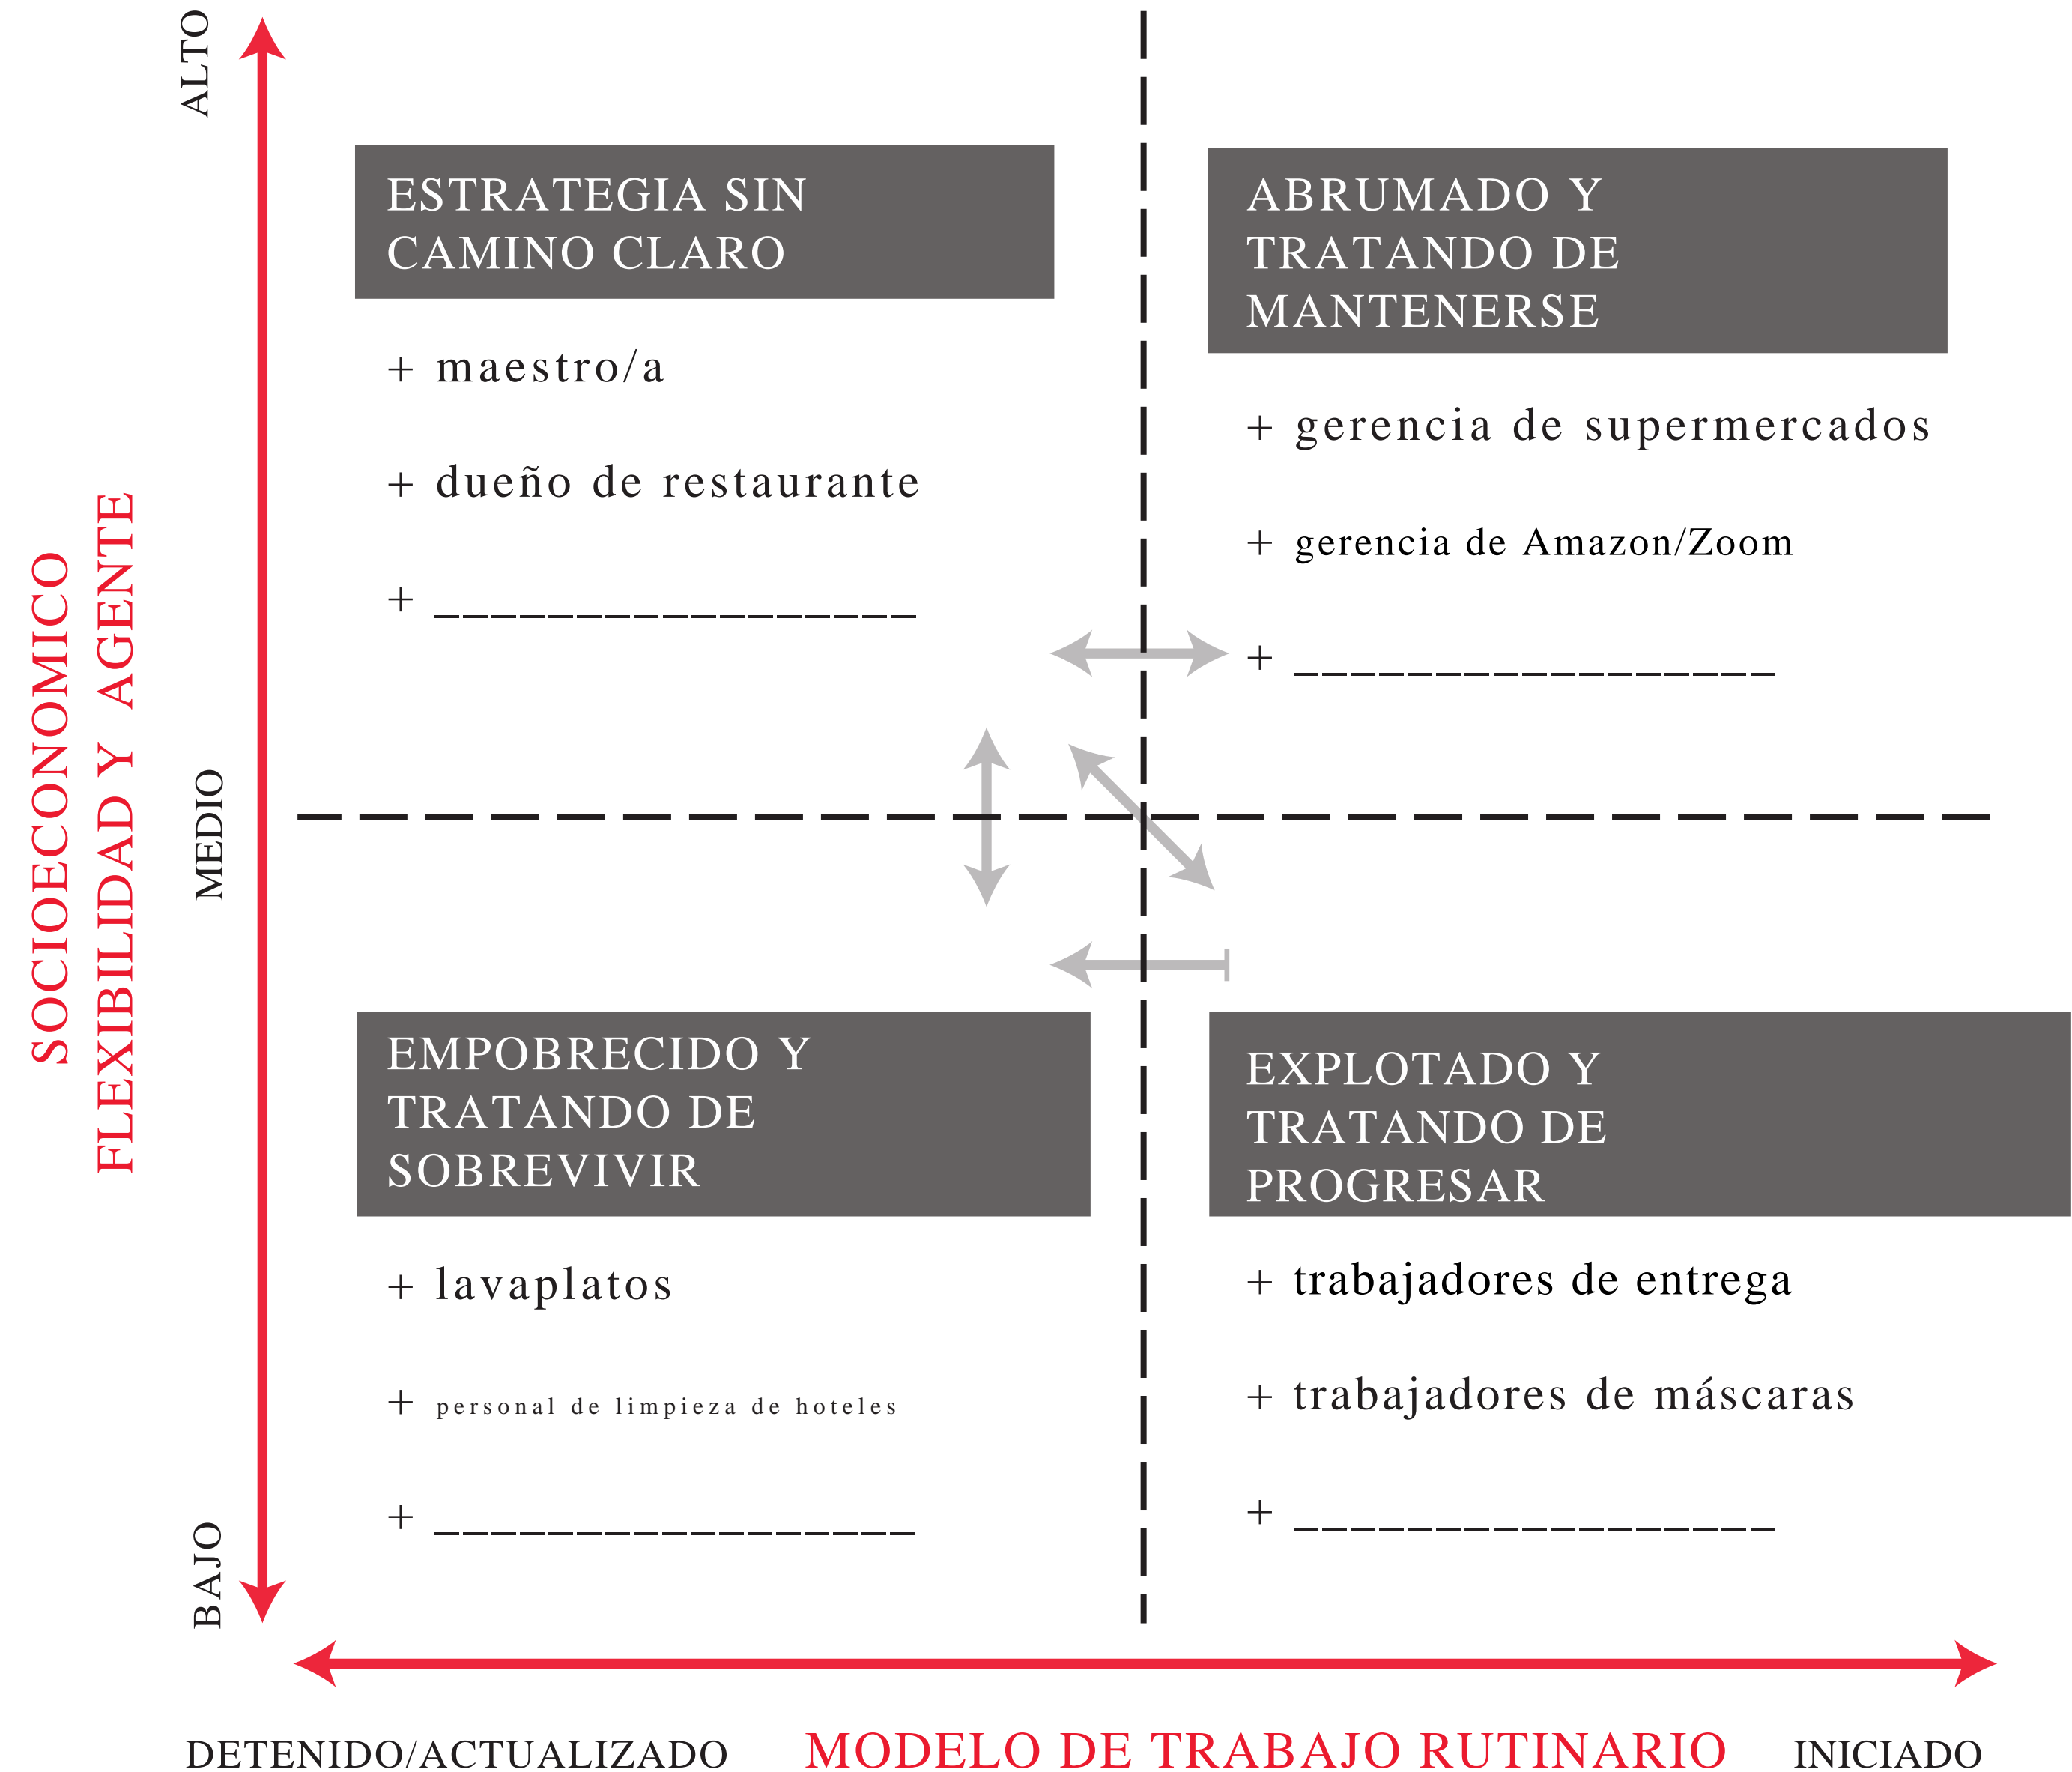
SOCIOECONOMICO
FLEXIBILIDAD Y AGENTE

ALTO

MEDIO

BAJO

ESTRATEGIA SIN CAMINO CLARO

+ maestro/a

+ dueño de restaurante

+ ___________________

ABRUMADO Y TRATANDO DE MANTENERSE

+ gerencia de supermercados

+ gerencia de Amazon/Zoom

+ ___________________

EMPOBRECIDO Y TRATANDO DE SOBREVIVIR

+ lavaplatos

+ personal de limpieza de hoteles

+ ___________________

EXPLOTADO Y TRATANDO DE PROGRESAR

+ trabajadores de entrega

+ trabajadores de máscaras

+ ___________________

DETENIDO/ACTUALIZADO MODELO DE TRABAJO RUTINARIO INICIADO